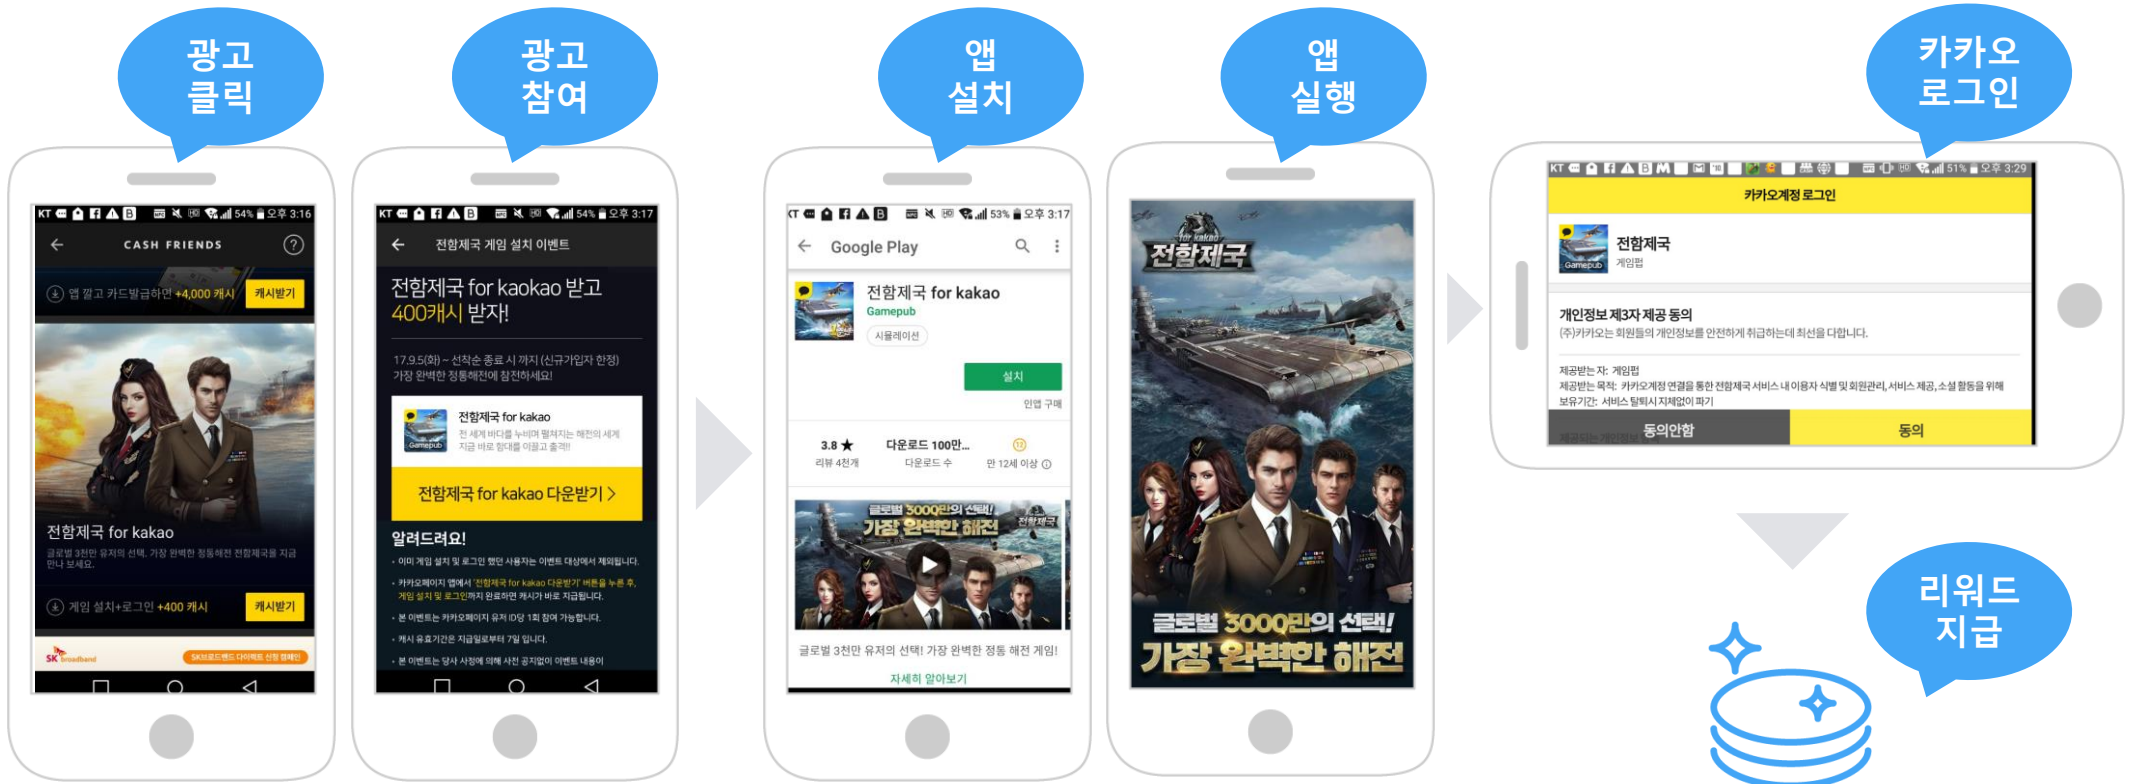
광고 클릭

광고 참여

앱 설치

앱 실행

카카오 로그인

KT 54% 오후 3:16
CASH FRIENDS
앱 깔고 카드발급하면 +4,000 캐시 캐시받기
전함제국 for kakao
글로벌 3천만 유저의 선택, 가장 완벽한 정통해전 전함제국을 지금 만나 보세요.
게임 설치+로그인 +400 캐시 캐시받기
SK broadband

KT 54% 오후 3:17
전함제국 게임 설치 이벤트
전함제국 for kakao 받고 400캐시 받자!
17.9.5(화) ~ 선착순 종료 시 까지 (신규가입자 한정) 가장 완벽한 정통해전에 참전하세요!
전함제국 for kakao
전함제국 for kakao 다운받기 >
알려드려요!

KT 53% 오후 3:17
Google Play
전함제국 for kakao
Gamepub
시뮬레이션
설치
인앱 구매
3.8 ★ 리뷰 4천개
다운로드 100만... 다운로드 수
만 12세 이상
글로벌 3000만의 선택! 가장 완벽한 해전
글로벌 3천만 유저의 선택! 가장 완벽한 정통 해전 게임!
자세히 알아보기

for kakao 전함제국
글로벌 3000만의 선택! 가장 완벽한 해전

KT 51% 오후 3:29
카카오계정 로그인
전함제국
게임펍
개인정보 제3자 제공 동의
(주)카카오는 회원들의 개인정보를 안전하게 취급하는데 최선을 다합니다.
제공받는 자: 게임펍
제공받는 목적: 카카오계정 연결을 통한 전함제국 서비스 내 이용자 식별 및 회원관리, 서비스 제공, 소셜 활동을 위해
보유기간: 서비스 탈퇴시 지체없이 파기
동의안함
동의

리워드 지급